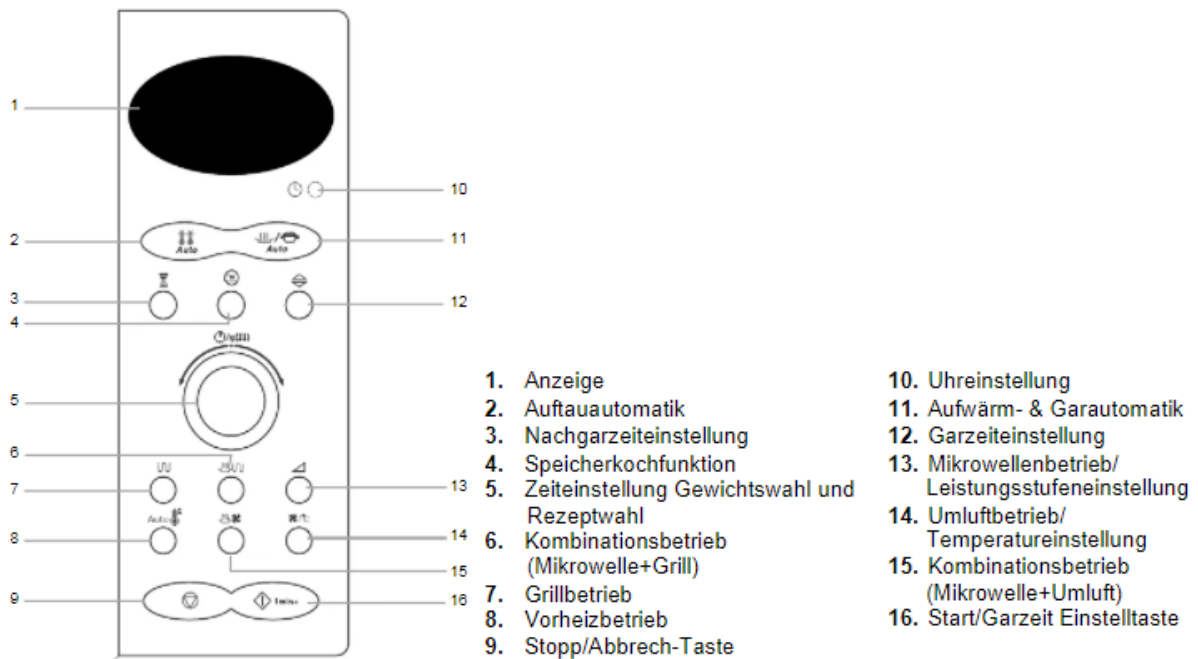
1

10

2

Auto

Auto

11

3

12

4

5

6

7

13

Auto

8

14

15

9

16

1. Anzeige
2. Auftauautomatik
3. Nachgarzeiteinstellung
4. Speicherkochfunktion
5. Zeiteinstellung Gewichtswahl und Rezeptwahl
6. Kombinationsbetrieb (Mikrowelle+Grill)
7. Grillbetrieb
8. Vorheizbetrieb
9. Stopp/Abbrech-Taste

10. Uhreinstellung
11. Aufwärm- & Garautomatik
12. Garzeiteinstellung
13. Mikrowellenbetrieb/ Leistungsstufeneinstellung
14. Umluftbetrieb/ Temperatureinstellung
15. Kombinationsbetrieb (Mikrowelle+Umluft)
16. Start/Garzeit Einstelltaste